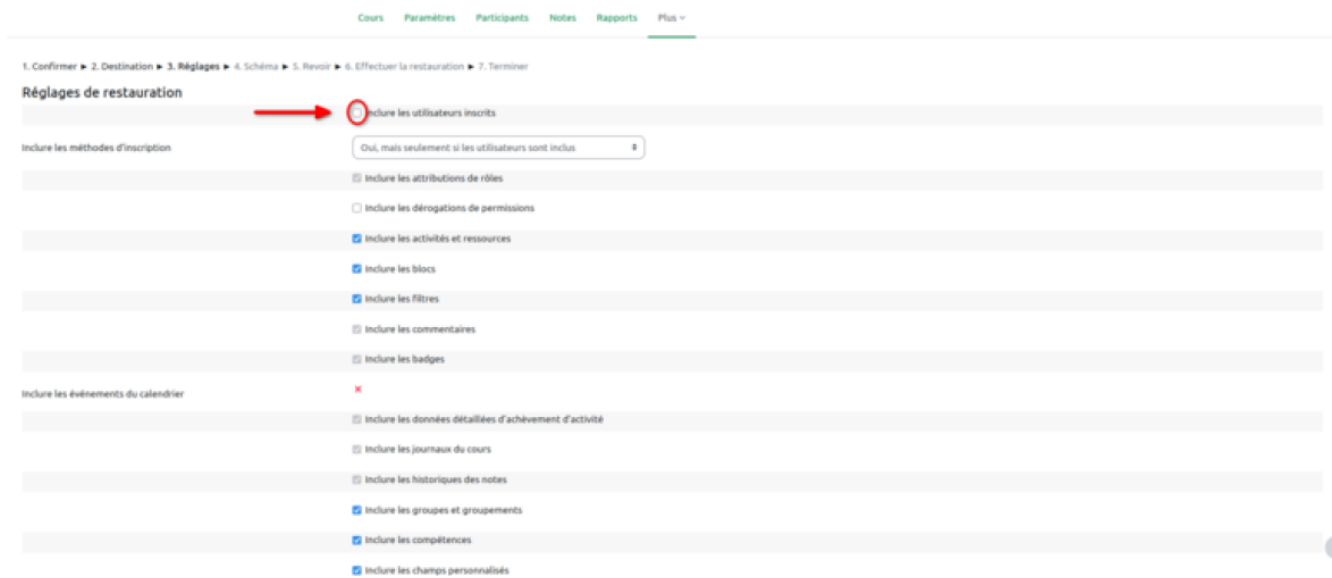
Cours Paramètres Participants Notes Rapports Plus

1. Confirmer ► 2. Destination ► 3. Réglages ► 4. Schéma ► 5. Revoir ► 6. Effectuer la restauration ► 7. Terminer

Réglages de restauration

Inclure les utilisateurs inscrits

Inclure les méthodes d'inscription
Oui, mais seulement si les utilisateurs sont inclus

Inclure les attributions de rôles

Inclure les dérogations de permissions

Inclure les activités et ressources

Inclure les blocs

Inclure les filtres

Inclure les commentaires

Inclure les badges

Inclure les événements du calendrier
×

Inclure les données détaillées d'achèvement d'activité

Inclure les journaux du cours

Inclure les historiques des notes

Inclure les groupes et groupements

Inclure les compétences

Inclure les champs personnalisés